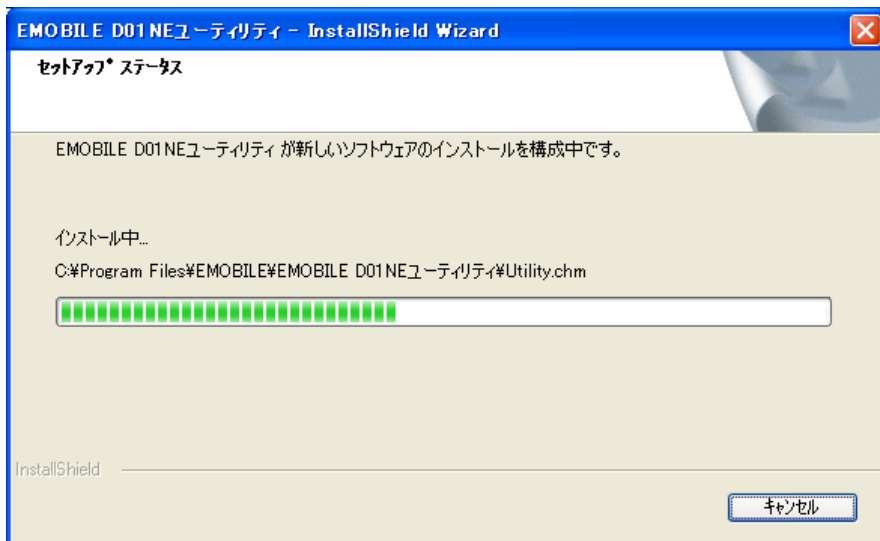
EMOBILE D01NEユーティリティ - InstallShield Wizard

ｾｯﾄｱｯﾌﾟ ｽﾃｰﾀｽ

EMOBILE D01NEユーティリティ が新しいソフトウェアのインストールを構成中です。

インストール中...

C:¥Program Files¥EMOBILE¥EMOBILE D01NEユーティリティ¥Utility.chm

InstallShield

ｷｬﾝｾﾙ